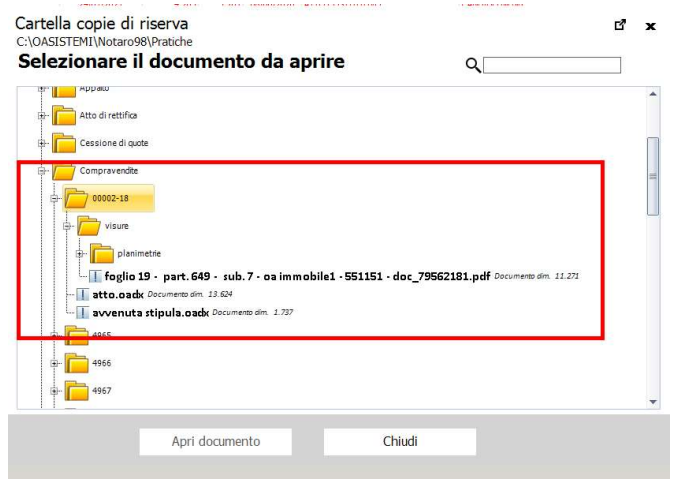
Cartella copie di riserva
C:\OASISTEMI\Notaro98\Pratiche
Selezionare il documento da aprire

Appalto
Atto di rettifica
Cessione di quote
Compravendite
00002-18
visure
planimetrie
foglio 19 - part. 649 - sub. 7 - oa immobile1 - 551151 - doc_79562181.pdf Documento dim. 11.271
atto.oadx Documento dim. 13.624
avvenuta stipula.oadx Documento dim. 1.737
4965
4966
4967

Apri documento
Chiudi